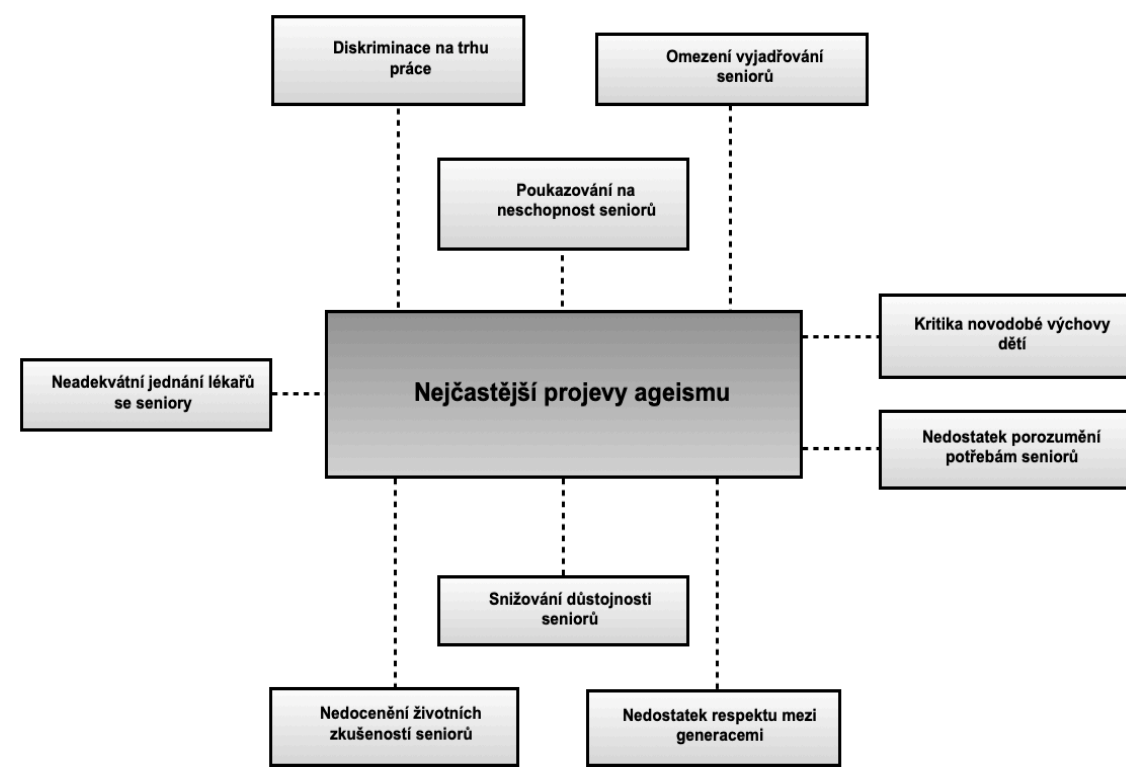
Diskriminace na trhu práce

Omezení vyjadřování seniorů

Poukazování na neschopnost seniorů

Kritika novodobé výchovy dětí

Neadekvátní jednání lékařů se seniory

Nejčastější projevy ageismu

Nedostatek porozumění potřebám seniorů

Snižování důstojnosti seniorů

Nedocenění životních zkušeností seniorů

Nedostatek respektu mezi generacemi